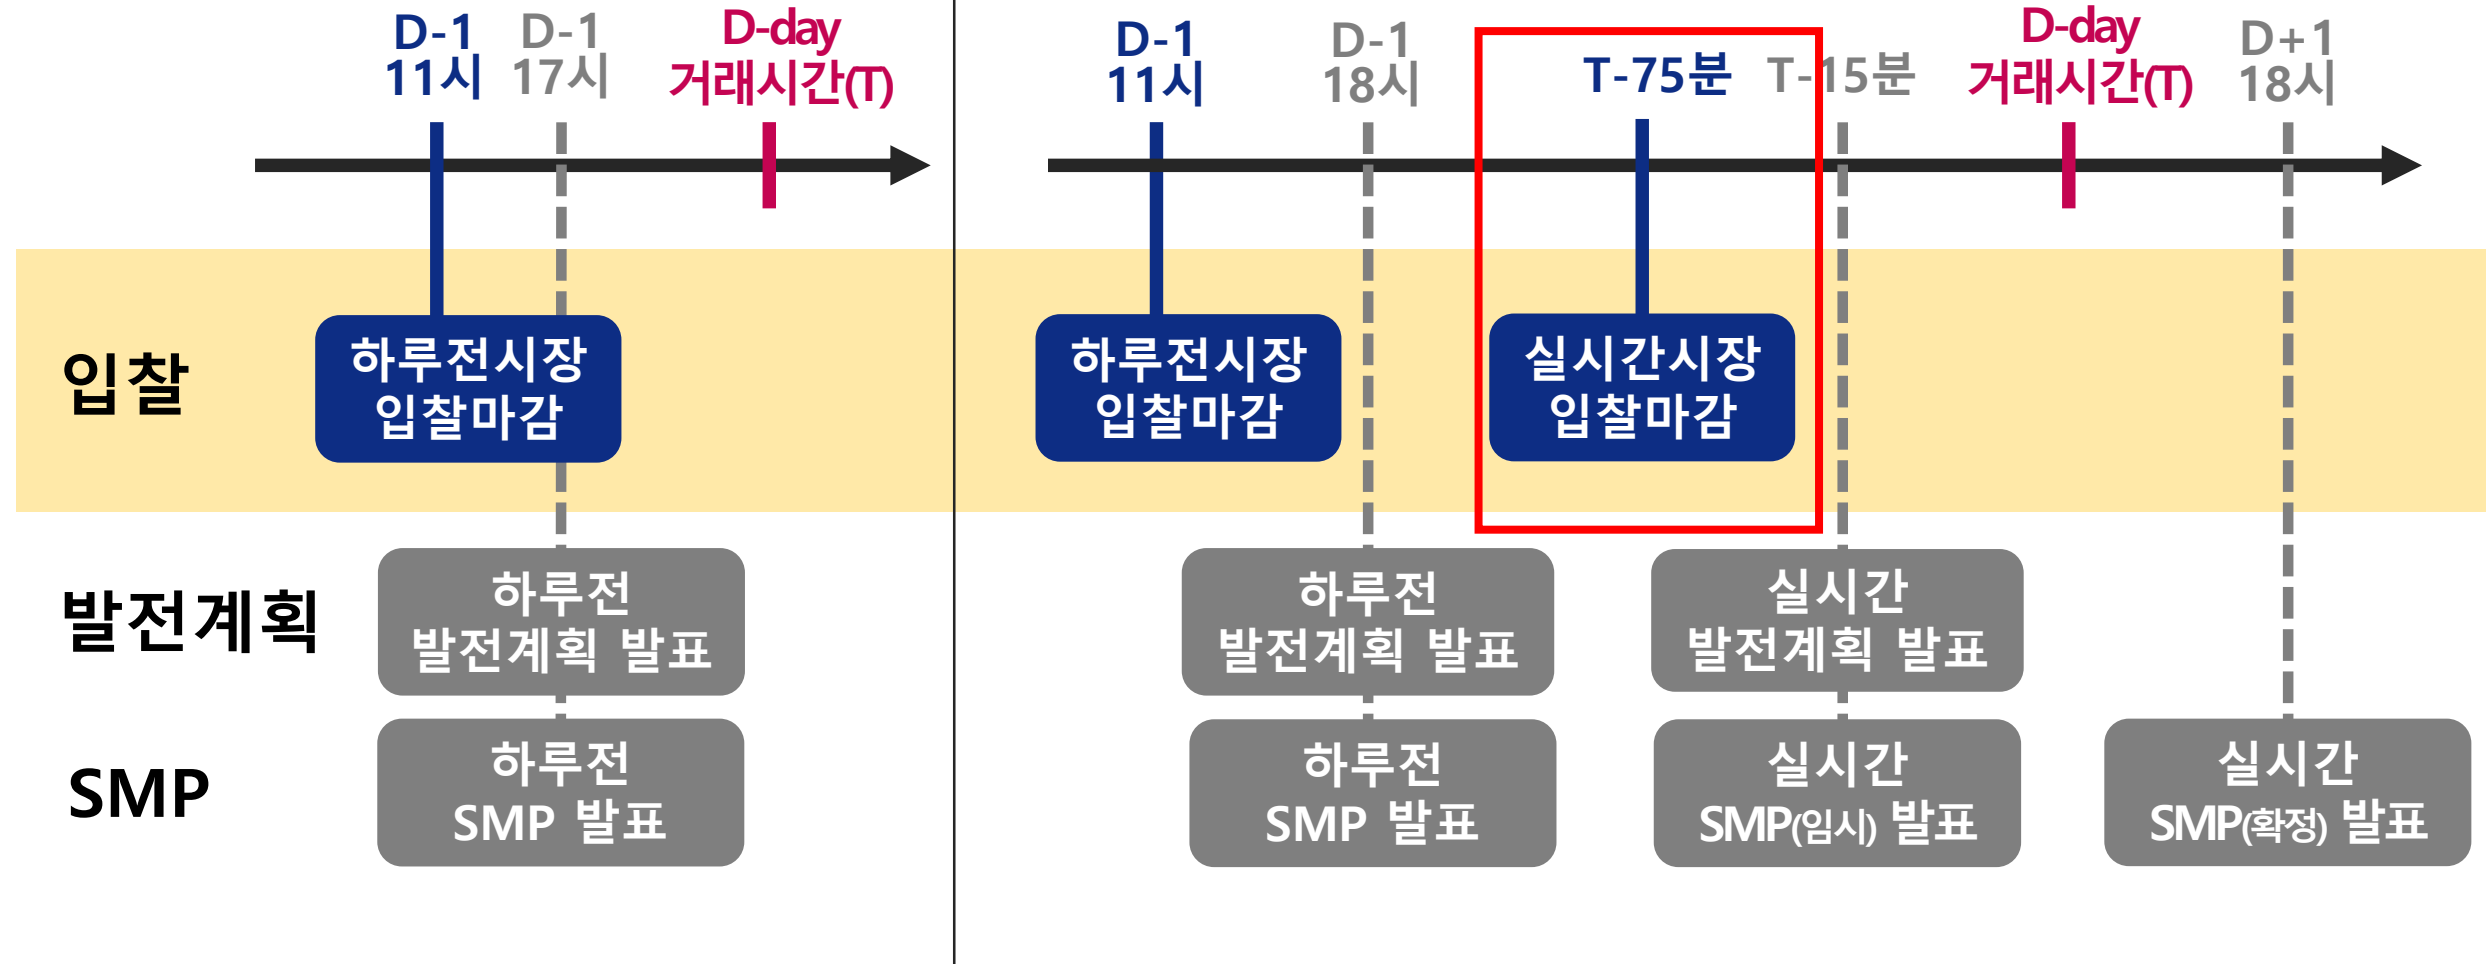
D-1
11시

D-1
17시

D-day
거래시간(T)

입찰

하루전시장
입찰마감

발전계획

하루전
발전계획 발표

SMP

하루전
SMP 발표

D-1
11시

D-1
18시

T-75분

T-15분

D-day
거래시간(T)

D+1
18시

하루전시장
입찰마감

실시간시장
입찰마감

하루전
발전계획 발표

실시간
발전계획 발표

하루전
SMP 발표

실시간
SMP(임시) 발표

실시간
SMP(확정) 발표